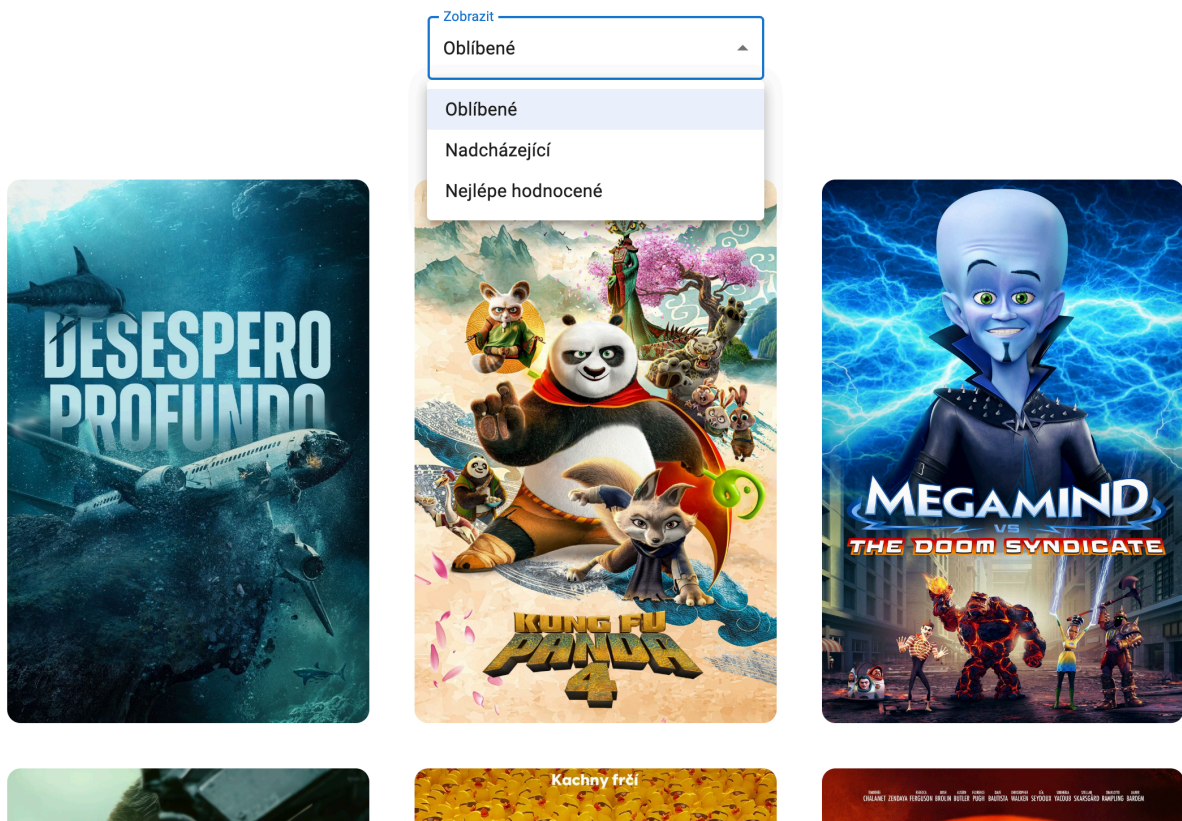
Zobrazit
Oblíbené

Oblíbené
Nadcházející
Nejlépe hodnocené

DESESPERO PROFUNDO

KUNG FU PANDA 4

MEGAMIND VS THE DOOM SYNDICATE

Kachny frčí

CHALAMET ZENDAYA FERGUSON BROLIN BUTLER PUGH BAUTISTA WALKER SEYDOUX YACOUB SKARSGÅRD RAMPLING BARDEM